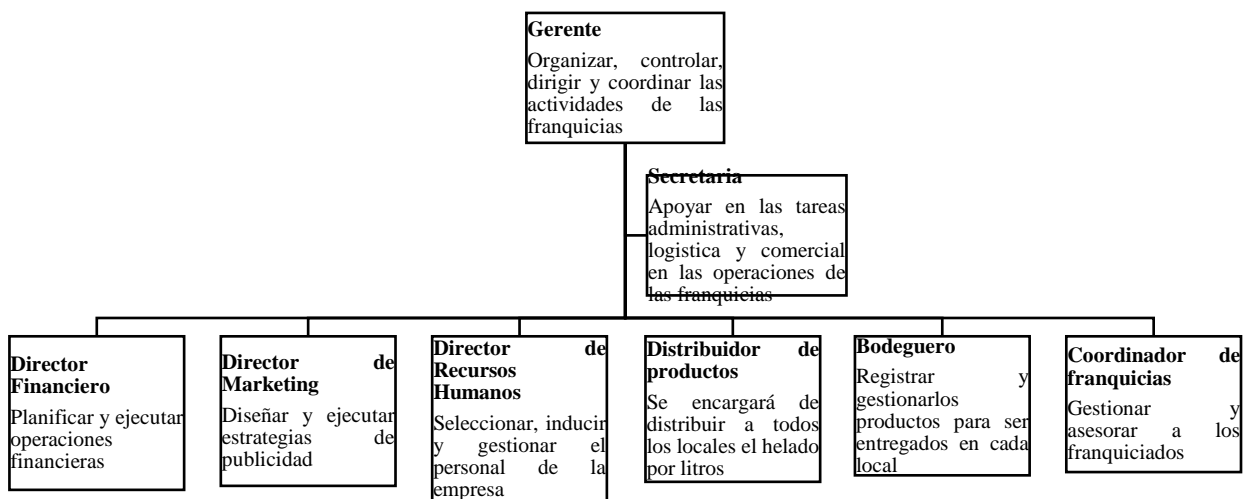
Gerente
Organizar, controlar, dirigir y coordinar las actividades de las franquicias

Secretaria
Apoyar en las tareas administrativas, logistica y comercial en las operaciones de las franquicias

Director Financiero
Planificar y ejecutar operaciones financieras

Director de Marketing
Diseñar y ejecutar estrategias de publicidad

Director de Recursos Humanos
Seleccionar, inducir y gestionar el personal de la empresa

Distribuidor de productos
Se encargará de distribuir a todos los locales el helado por litros

Bodeguero
Registrar y gestionarlos productos para ser entregados en cada local

Coordinador de franquicias
Gestionar y asesorar a los franquiciados